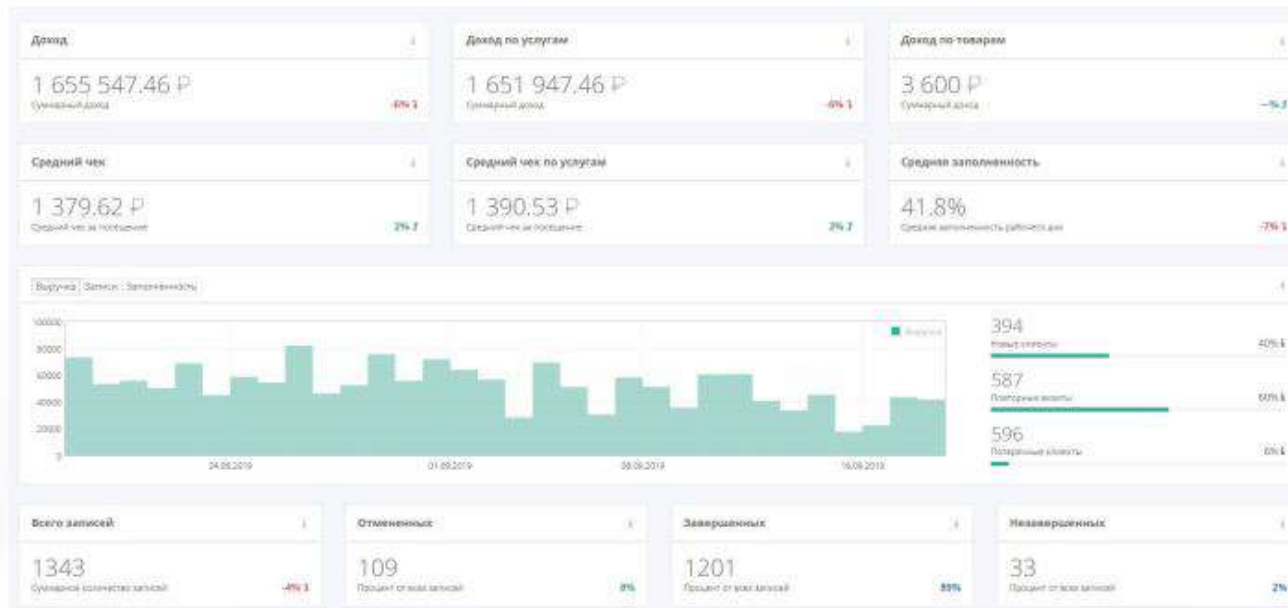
Доход

1 655 547.46 ₽
Суммарный доход
-6% ↓

Доход по услугам

1 651 947.46 ₽
Суммарный доход
-6% ↓

Доход по товарам

3 600 ₽
Суммарный доход
-% ↓

Средний чек

1 379.62 ₽
Средний чек за посещение
3% ↑

Средний чек по услугам

1 390.53 ₽
Средний чек за посещение
3% ↑

Средняя заполненность

41.8%
Средняя заполненность рабочего дня
-7% ↓

Выручка | Записи | Заполненность

100000
80000
60000
40000
20000
0

Выручка

24.08.2019
01.09.2019
08.09.2019
16.09.2019

394
Новые клиенты
40% ↓

587
Повторные визиты
60% ↓

596
Потерянные клиенты
6% ↓

Всего записей

1343
Суммарное количество записей
-4% ↓

Отмененных

109
Процент от всех записей
8%

Завершенных

1201
Процент от всех записей
89%

Незавершенных

33
Процент от всех записей
2%